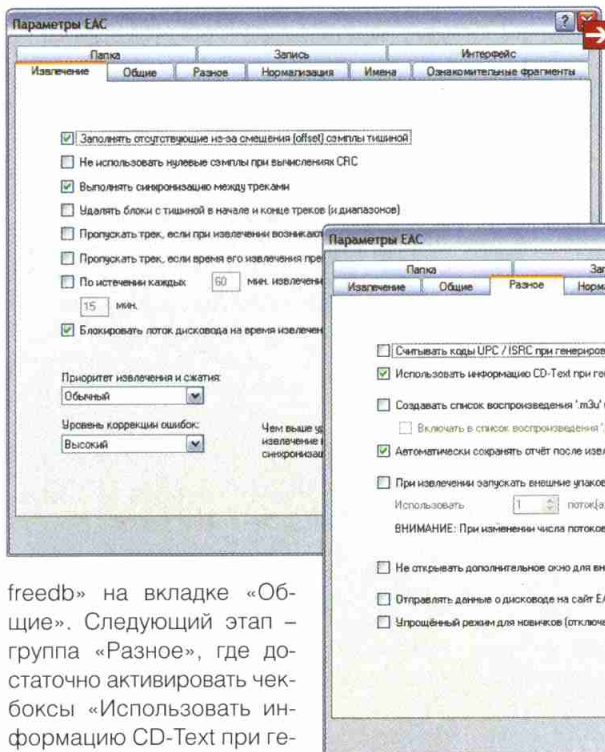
Параметры EAC

Папка | Запись | Интерфейс
Извлечение | Общие | Разное | Нормализация | Имена | Ознакомительные фрагменты

☑ Заполнять отсутствующие из-за смещения (offset) сэмплы тишиной
☐ Не использовать нулевые сэмплы при вычислениях CRC
☑ Выполнять синхронизацию между треками
☐ Удалять блоки с тишиной в начале и конце треков (и диапазонов)
☐ Пропускать трек, если при извлечении возникают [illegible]
☐ Пропускать трек, если время его извлечения пре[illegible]
☐ По истечении каждых 60 мин. извлечени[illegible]
15 мин.
☑ Блокировать лоток дисковода на время извлечен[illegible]

Приоритет извлечения и сжатия:
Обычный

Уровень коррекции ошибок:
Высокий

Чем выше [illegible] извлечение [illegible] синхронизац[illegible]

Параметры EAC

Папка | Зап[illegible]
Извлечение | Общие | Разное | Норма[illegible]

☐ Считывать коды UPC / ISRC при генериров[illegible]
☑ Использовать информацию CD-Text при ге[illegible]
☐ Создавать список воспроизведения '.m3u' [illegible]
☐ Включать в список воспроизведения '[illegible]
☑ Автоматически сохранять отчёт после изв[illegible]
☐ При извлечении запускать внешние упаков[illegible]
Использовать 1 поток(а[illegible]
ВНИМАНИЕ: При изменении числа потоко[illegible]
☐ Не открывать дополнительное окно для вн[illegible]
☐ Отправлять данные о дисководе на сайт EA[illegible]
☐ Упрощённый режим для новичков (отключе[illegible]

freedb» на вкладке «Общие». Следующий этап – группа «Разное», где достаточно активировать чекбоксы «Использовать информацию CD-Text при ге-